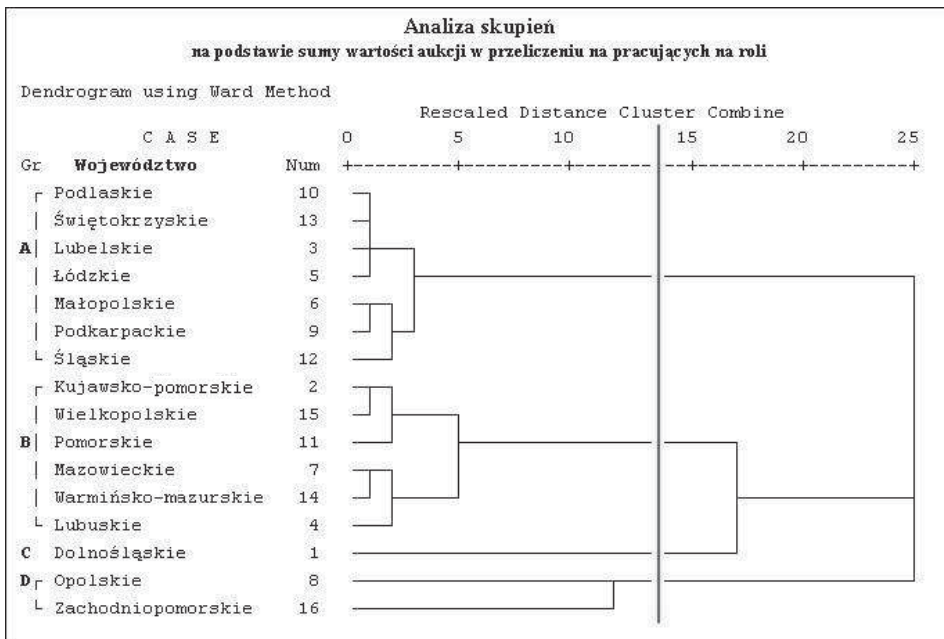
Analiza skupień
na podstawie sumy wartości aukcji w przeliczeniu na pracujących na roli

Dendrogram using Ward Method

Rescaled Distance Cluster Combine

| Gr | CASE Województwo | Num |
|---|---|---|
| A | Podlaskie | 10 |
| A | Świętokrzyskie | 13 |
| A | Lubelskie | 3 |
| A | Łódzkie | 5 |
| A | Małopolskie | 6 |
| A | Podkarpackie | 9 |
| A | Śląskie | 12 |
| B | Kujawsko-pomorskie | 2 |
| B | Wielkopolskie | 15 |
| B | Pomorskie | 11 |
| B | Mazowieckie | 7 |
| B | Warmińsko-mazurskie | 14 |
| B | Lubuskie | 4 |
| C | Dolnośląskie | 1 |
| D | Opolskie | 8 |
| D | Zachodniopomorskie | 16 |

0 5 10 15 20 25